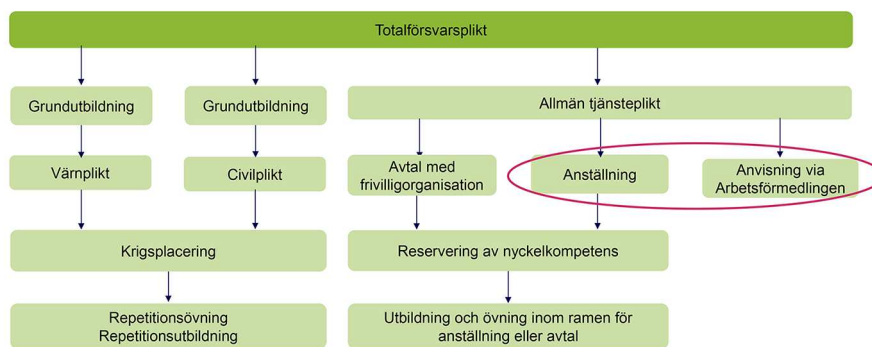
Totalförsvarsplikt

Grundutbildning

Grundutbildning

Allmän tjänsteplikt

Värnplikt

Civilplikt

Avtal med frivilligorganisation

Anställning

Anvisning via Arbetsförmedlingen

Krigsplacering

Reservering av nyckelkompetens

Repetitionsövning
Repetitionsutbildning

Utbildning och övning inom ramen för anställning eller avtal